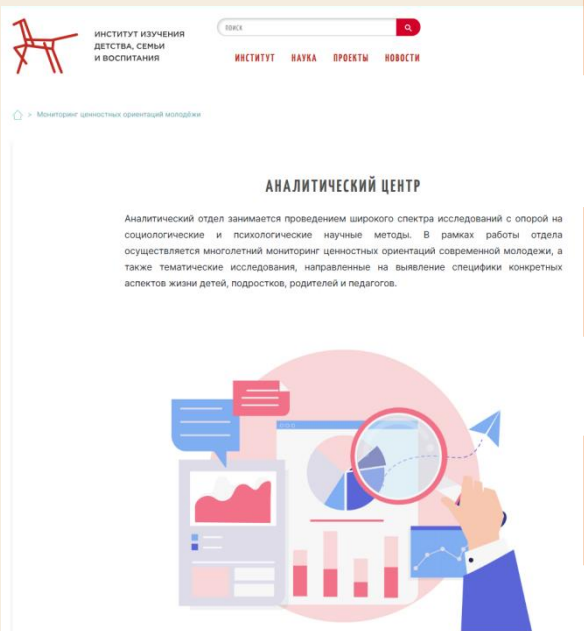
ИНСТИТУТ ИЗУЧЕНИЯ ДЕТСТВА, СЕМЬИ И ВОСПИТАНИЯ

ПОИСК

ИНСТИТУТ НАУКА ПРОЕКТЫ НОВОСТИ

> Мониторинг ценностных ориентаций молодёжи

АНАЛИТИЧЕСКИЙ ЦЕНТР

Аналитический отдел занимается проведением широкого спектра исследований с опорой на социологические и психологические научные методы. В рамках работы отдела осуществляется многолетний мониторинг ценностных ориентаций современной молодежи, а также тематические исследования, направленные на выявление специфики конкретных аспектов жизни детей, подростков, родителей и педагогов.